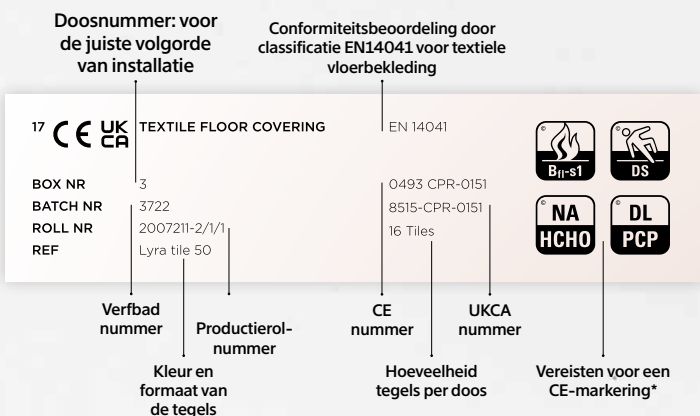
Doosnummer: voor de juiste volgorde van installatie

Conformiteitsbeoordeling door classificatie EN14041 voor textiele vloerbekleding

17 CE UKCA TEXTILE FLOOR COVERING

EN 14041

BOX NR 3
BATCH NR 3722
ROLL NR 2007211-2/1/1
REF Lyra tile 50

0493 CPR-0151
8515-CPR-0151
16 Tiles

$B_{fl}$-s1
DS
NA HCHO
DL PCP

Verfbad nummer

Productierolnummer

Kleur en formaat van de tegels

CE nummer

UKCA nummer

Hoeveelheid tegels per doos

Vereisten voor een CE-markering*